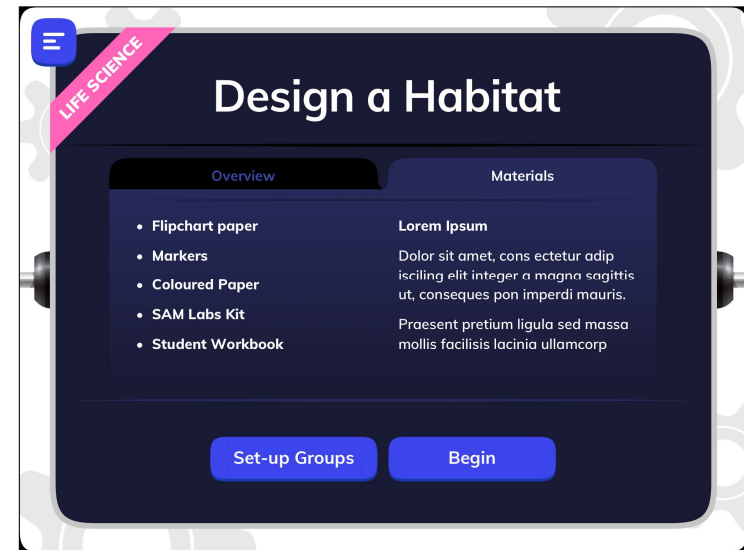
LIFE SCIENCE

Design a Habitat

Overview

Materials

- Flipchart paper
- Markers
- Coloured Paper
- SAM Labs Kit
- Student Workbook

Lorem Ipsum

Dolor sit amet, cons ectetur adip isciling elit integer a magna sagittis ut, conseques pon imperdi mauris.

Praesent pretium ligula sed massa mollis facilisis lacinia ullamcorp

Set-up Groups

Begin